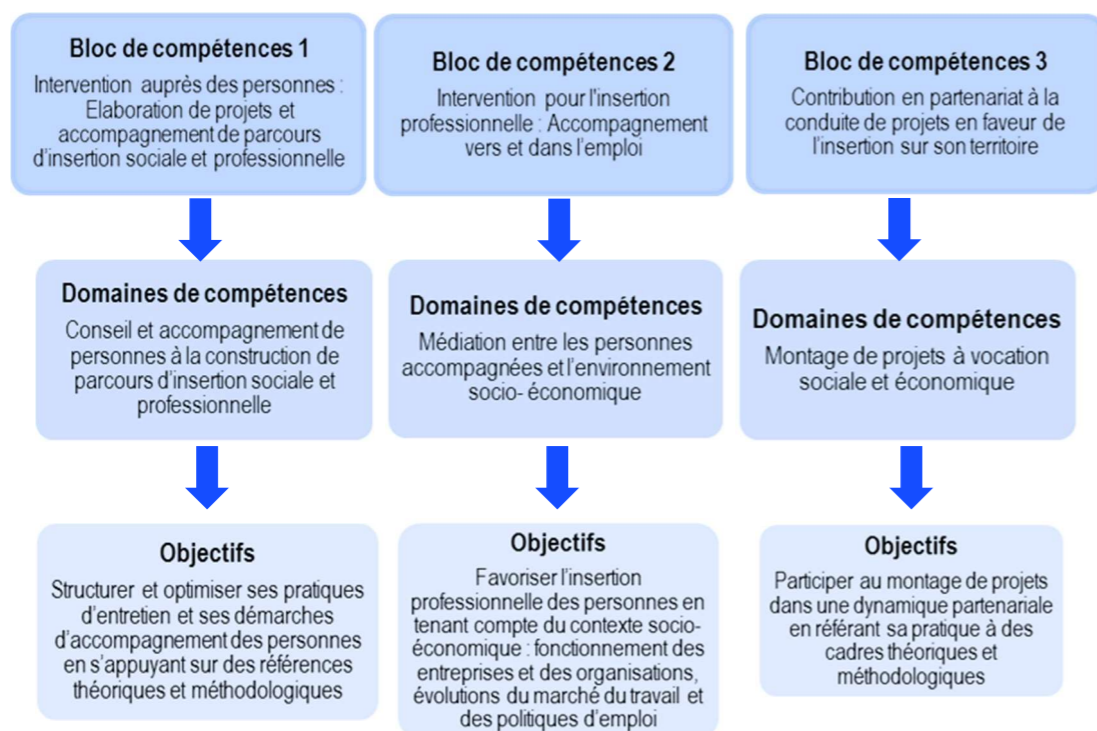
Bloc de compétences 1

Intervention auprès des personnes : Elaboration de projets et accompagnement de parcours d'insertion sociale et professionnelle

Domaines de compétences

Conseil et accompagnement de personnes à la construction de parcours d'insertion sociale et professionnelle

Objectifs

Structurer et optimiser ses pratiques d'entretien et ses démarches d'accompagnement des personnes en s'appuyant sur des références théoriques et méthodologiques

Bloc de compétences 2

Intervention pour l'insertion professionnelle : Accompagnement vers et dans l'emploi

Domaines de compétences

Médiation entre les personnes accompagnées et l'environnement socio- économique

Objectifs

Favoriser l'insertion professionnelle des personnes en tenant compte du contexte socio-économique : fonctionnement des entreprises et des organisations, évolutions du marché du travail et des politiques d'emploi

Bloc de compétences 3

Contribution en partenariat à la conduite de projets en faveur de l'insertion sur son territoire

Domaines de compétences

Montage de projets à vocation sociale et économique

Objectifs

Participer au montage de projets dans une dynamique partenariale en référant sa pratique à des cadres théoriques et méthodologiques